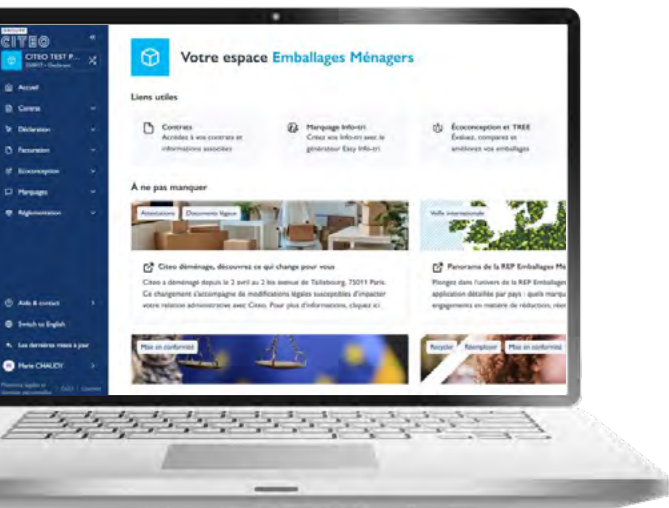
CITEO

CITEO TEST P...

Accueil

Contrats

Déclaration

Facturation

Écoconception

Marquages

Réglementation

Aide & contact

Switch to English

Les dernières mises à jour

Marie CHALEY

Votre espace Emballages Ménagers

Liens utiles

Contrats
Accédez à vos contrats et informations associées

Marquage Info-tri
Créez vos Info-tri avec le générateur Easy Info-tri

Écoconception et TREE
Évaluez, comparez et améliorez vos emballages

À ne pas manquer

Associations | Documents légaux

Veille internationale

Citeo déménage, découvrez ce qui change pour vous

Citeo a déménagé depuis le 2 avril au 3 bis avenue de Taillebourg, 75011 Paris. Ce changement s'accompagne de modifications légales susceptibles d'impacter votre relation administrative avec Citeo. Pour plus d'informations, cliquez ici.

Panorama de la REP Emballages Mé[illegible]

Plongez dans l'univers de la REP Emballages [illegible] application détaillée par pays : quels marqu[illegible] engagements en matière de réduction, réut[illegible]

Mise en conformité

Recycler | Réemployer | Mise en conformité